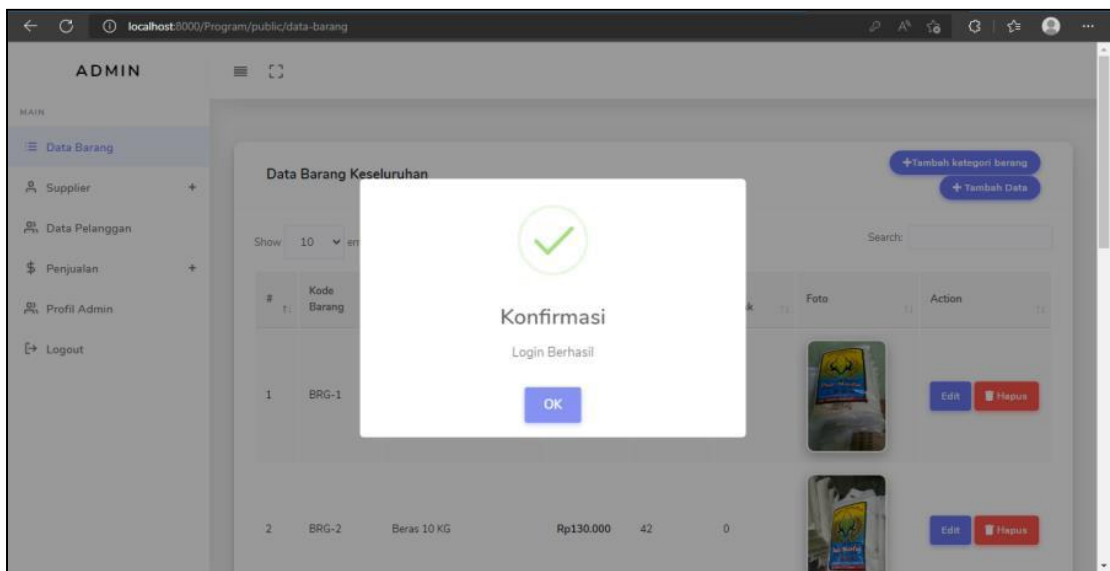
localhost:8000/Program/public/data-barang

ADMIN

MAIN

Data Barang

Supplier +

Data Pelanggan

Penjualan +

Profil Admin

Logout

Data Barang Keseluruhan

+Tambah kategori barang

+ Tambah Data

Show 10 en

Search:

| # | Kode Barang | | | | k | Foto | Action |
|---|---|---|---|---|---|---|---|
| 1 | BRG-1 | | | | | | Edit Hapus |
| 2 | BRG-2 | Beras 10 KG | Rp130.000 | 42 | 0 | | Edit Hapus |

Konfirmasi

Login Berhasil

OK